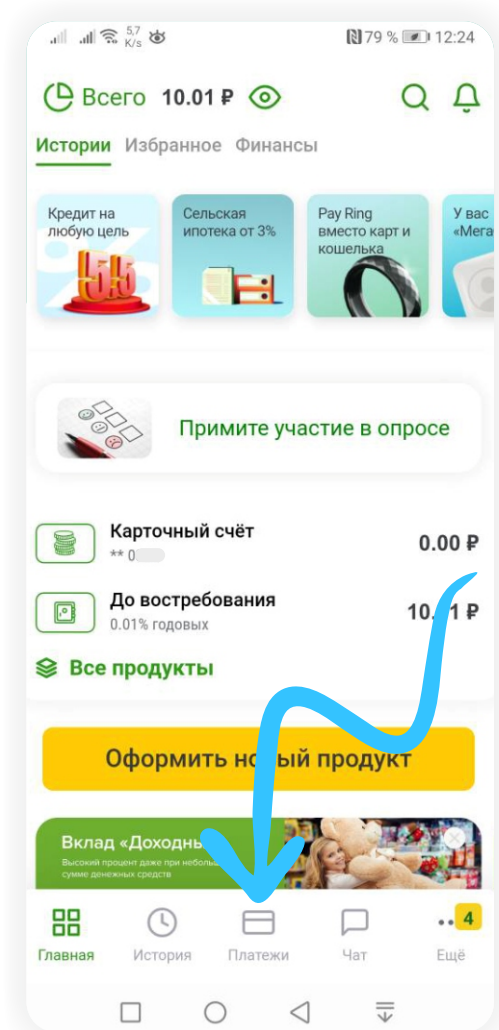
5,7 K/s 79 % 12:24

Всего 10.01 ₽

Истории Избранное Финансы

Кредит на любую цель

Сельская ипотека от 3%

Pay Ring вместо карт и кошелька

У вас «Мега

Примите участие в опросе

Карточный счёт
** 0

0.00 ₽

До востребования
0.01% годовых

10.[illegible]1 ₽

Все продукты

Оформить н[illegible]ый продукт

Вклад «Доходны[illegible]
Высокий процент даже при неболь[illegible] сумме денежных средств

Главная История Платежи Чат 4 Ещё